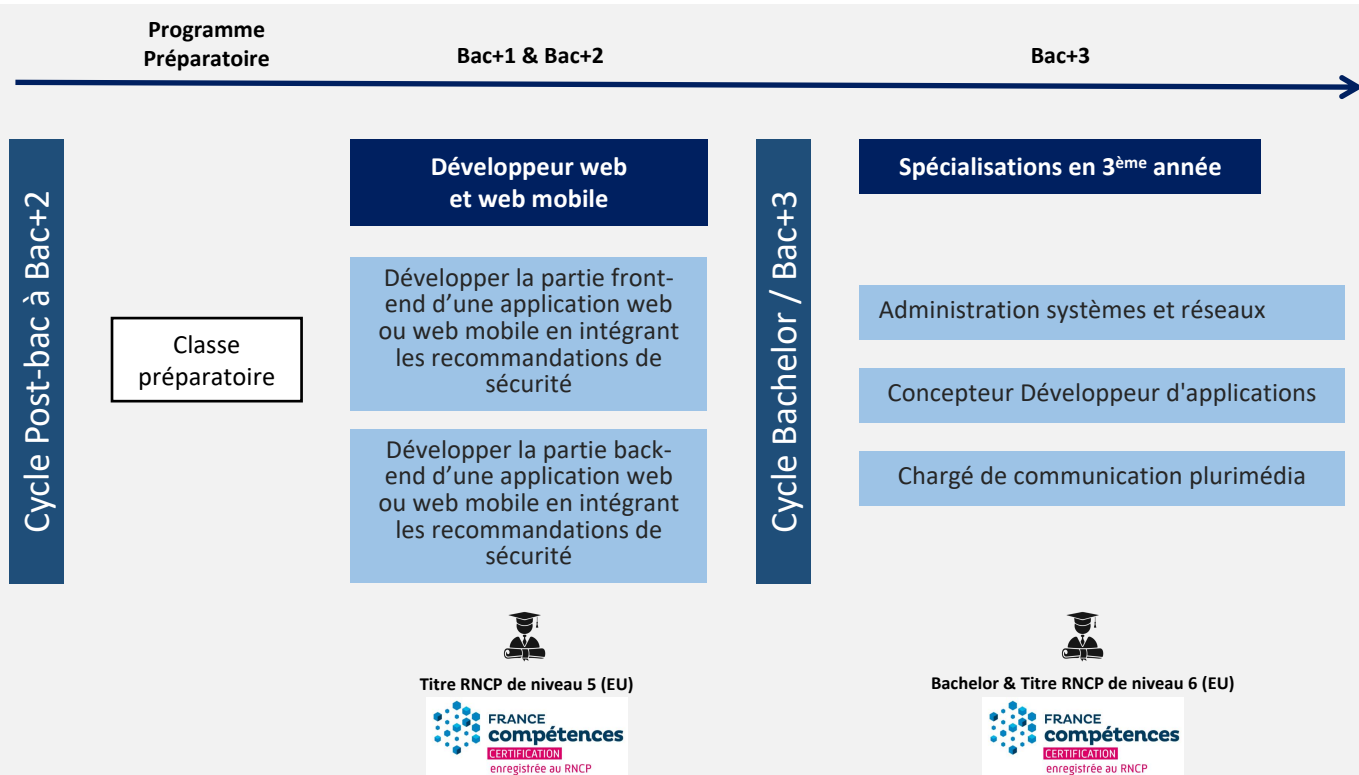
Programme Préparatoire

Bac+1 & Bac+2

Bac+3

Cycle Post-bac à Bac+2

Classe préparatoire

Développeur web et web mobile

Développer la partie front-end d'une application web ou web mobile en intégrant les recommandations de sécurité

Développer la partie back-end d'une application web ou web mobile en intégrant les recommandations de sécurité

Cycle Bachelor / Bac+3

Spécialisations en 3$^{ème}$ année

Administration systèmes et réseaux

Concepteur Développeur d'applications

Chargé de communication plurimédia

Titre RNCP de niveau 5 (EU)

FRANCE compétences CERTIFICATION enregistrée au RNCP

Bachelor & Titre RNCP de niveau 6 (EU)

FRANCE compétences CERTIFICATION enregistrée au RNCP